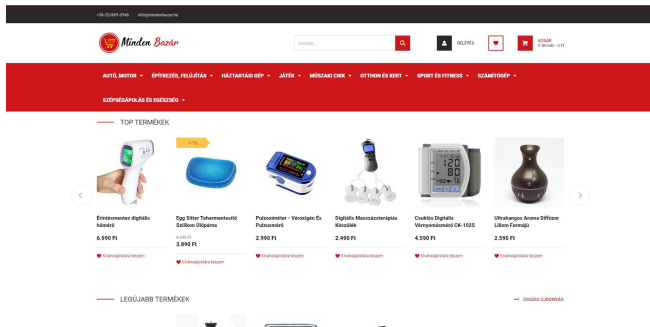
+36-20/849-0946 info@mindenbazar.hu

Minden Bazár

Keresés...

BELÉPÉS

KOSÁR
0 termék - 0 Ft

AUTÓ, MOTOR ▾ ÉPÍTKEZÉS, FELÚJÍTÁS ▾ HÁZTARTÁSI GÉP ▾ JÁTÉK ▾ MŰSZAKI CIKK ▾ OTTHON ÉS KERT ▾ SPORT ÉS FITNESS ▾ SZÁMÍTÓGÉP ▾

SZÉPSÉGÁPOLÁS ÉS EGÉSZSÉG ▾

TOP TERMÉKEK

-11%

Érintésmentes digitális hőmérő
6.990 Ft
Kívánságlistára teszem

Egg Sitter Tehermentesítő Szilikon Ülőpárna
4.390 Ft
3.890 Ft
Kívánságlistára teszem

Pulzoximéter - Véroxigén És Pulzusmérő
2.990 Ft
Kívánságlistára teszem

Digitális Masszázsterápiás Készülék
2.490 Ft
Kívánságlistára teszem

Csukló Digitális Vérnyomásmérő CK-102S
4.590 Ft
Kívánságlistára teszem

Ultrahangos Aroma Diffúzor Lilom Formájú
2.590 Ft
Kívánságlistára teszem

LEGÚJABB TERMÉKEK

ÖSSZES ÚJDONSÁG